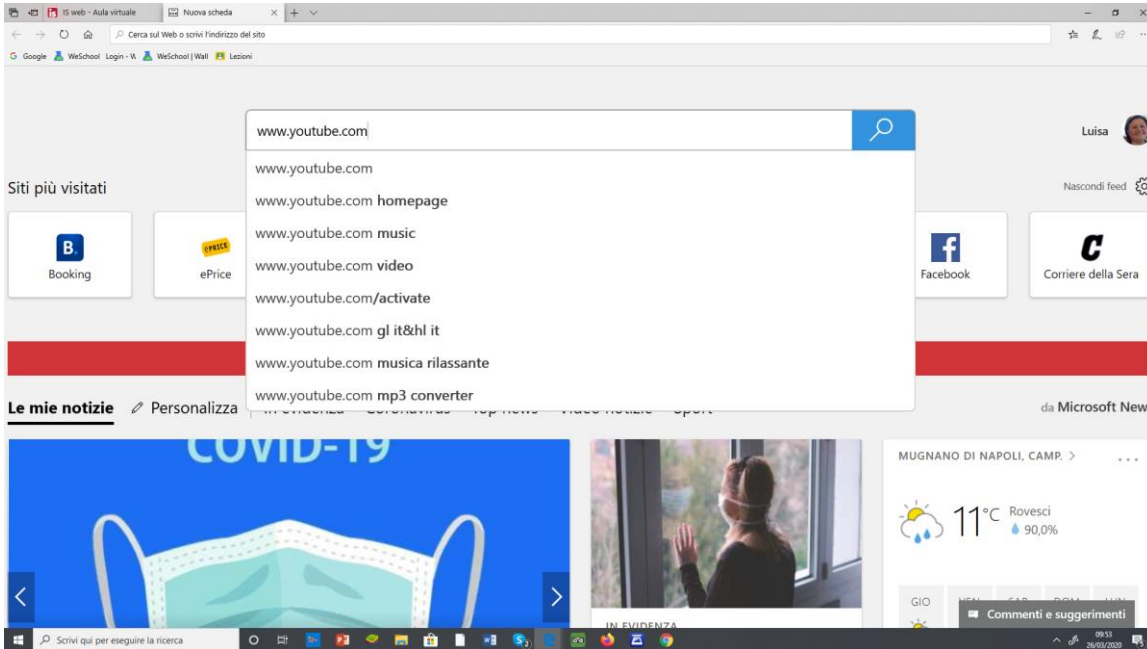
IS web - Aula virtuale | Nuova scheda

Cerca sul Web o scrivi l'indirizzo del sito

Google | WeSchool Login - W | WeSchool | Wall | Lezioni

www.youtube.com

Luisa

www.youtube.com
www.youtube.com homepage
www.youtube.com music
www.youtube.com video
www.youtube.com/activate
www.youtube.com gl it&hl it
www.youtube.com musica rilassante
www.youtube.com mp3 converter

Siti più visitati

Nascondi feed

Booking
ePrice
Facebook
Corriere della Sera

Le mie notizie | Personalizza | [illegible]

da Microsoft New

COVID-19

IN EVIDENZA

MUGNANO DI NAPOLI, CAMP. >

11°C Rovesci
90,0%

GIO

Commenti e suggerimenti

Scrivi qui per eseguire la ricerca

09:53
26/03/2020